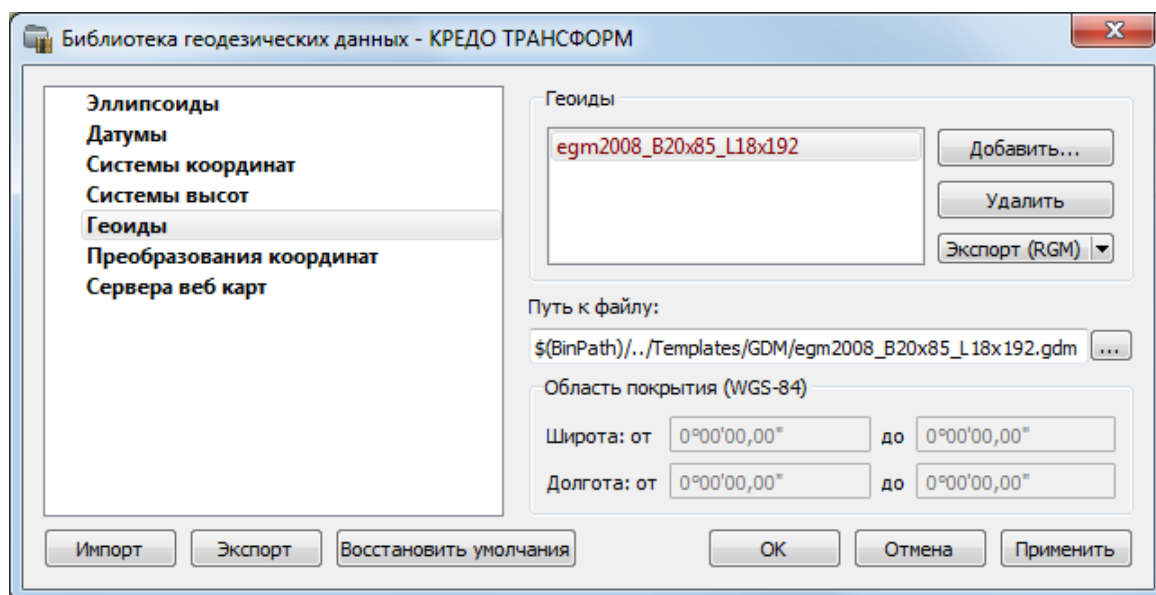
Библиотека геодезических данных - КРЕДО ТРАНСФОРМ

Эллипсоиды
Датумы
Системы координат
Системы высот
Геоиды
Преобразования координат
Сервера веб карт

Геоиды
egm2008_B20x85_L18x192
Добавить...
Удалить
Экспорт (RGM)

Путь к файлу:
$(BinPath)/../Templates/GDM/egm2008_B20x85_L18x192.gdm ...

Область покрытия (WGS-84)
Широта: от 0°00'00,00" до 0°00'00,00"
Долгота: от 0°00'00,00" до 0°00'00,00"

Импорт
Экспорт
Восстановить умолчания
OK
Отмена
Применить